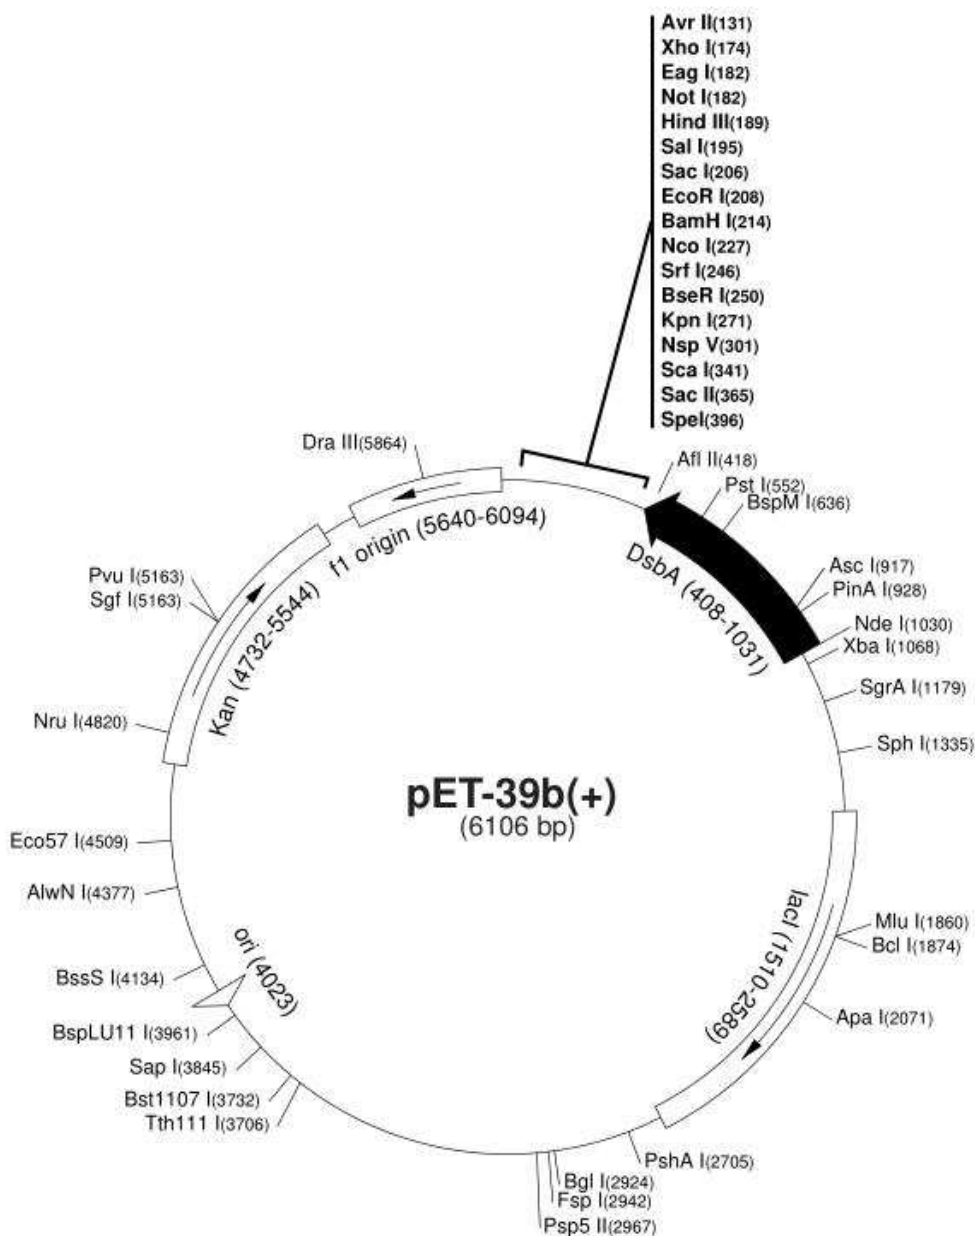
Avr II(131)
Xho I(174)
Eag I(182)
Not I(182)
Hind III(189)
Sal I(195)
Sac I(206)
EcoR I(208)
BamH I(214)
Nco I(227)
Srf I(246)
BseR I(250)
Kpn I(271)
Nsp V(301)
Sca I(341)
Sac II(365)
SpeI(396)

Dra III(5864)
Afl II(418)
Pst I(552)
BspM I(636)
f1 origin (5640-6094)
DsbA (408-1031)
Pvu I(5163)
Sgf I(5163)
Asc I(917)
PinA I(928)
Nde I(1030)
Xba I(1068)
Kan (4732-5544)
SgrA I(1179)
Nru I(4820)
Sph I(1335)

pET-39b(+)
(6106 bp)

Eco57 I(4509)
AlwN I(4377)
lacI (1510-2589)
Mlu I(1860)
Bcl I(1874)
ori (4023)
BssS I(4134)
BspLU11 I(3961)
Apa I(2071)
Sap I(3845)
Bst1107 I(3732)
Tth111 I(3706)
PshA I(2705)
Bgl I(2924)
Fsp I(2942)
Psp5 II(2967)